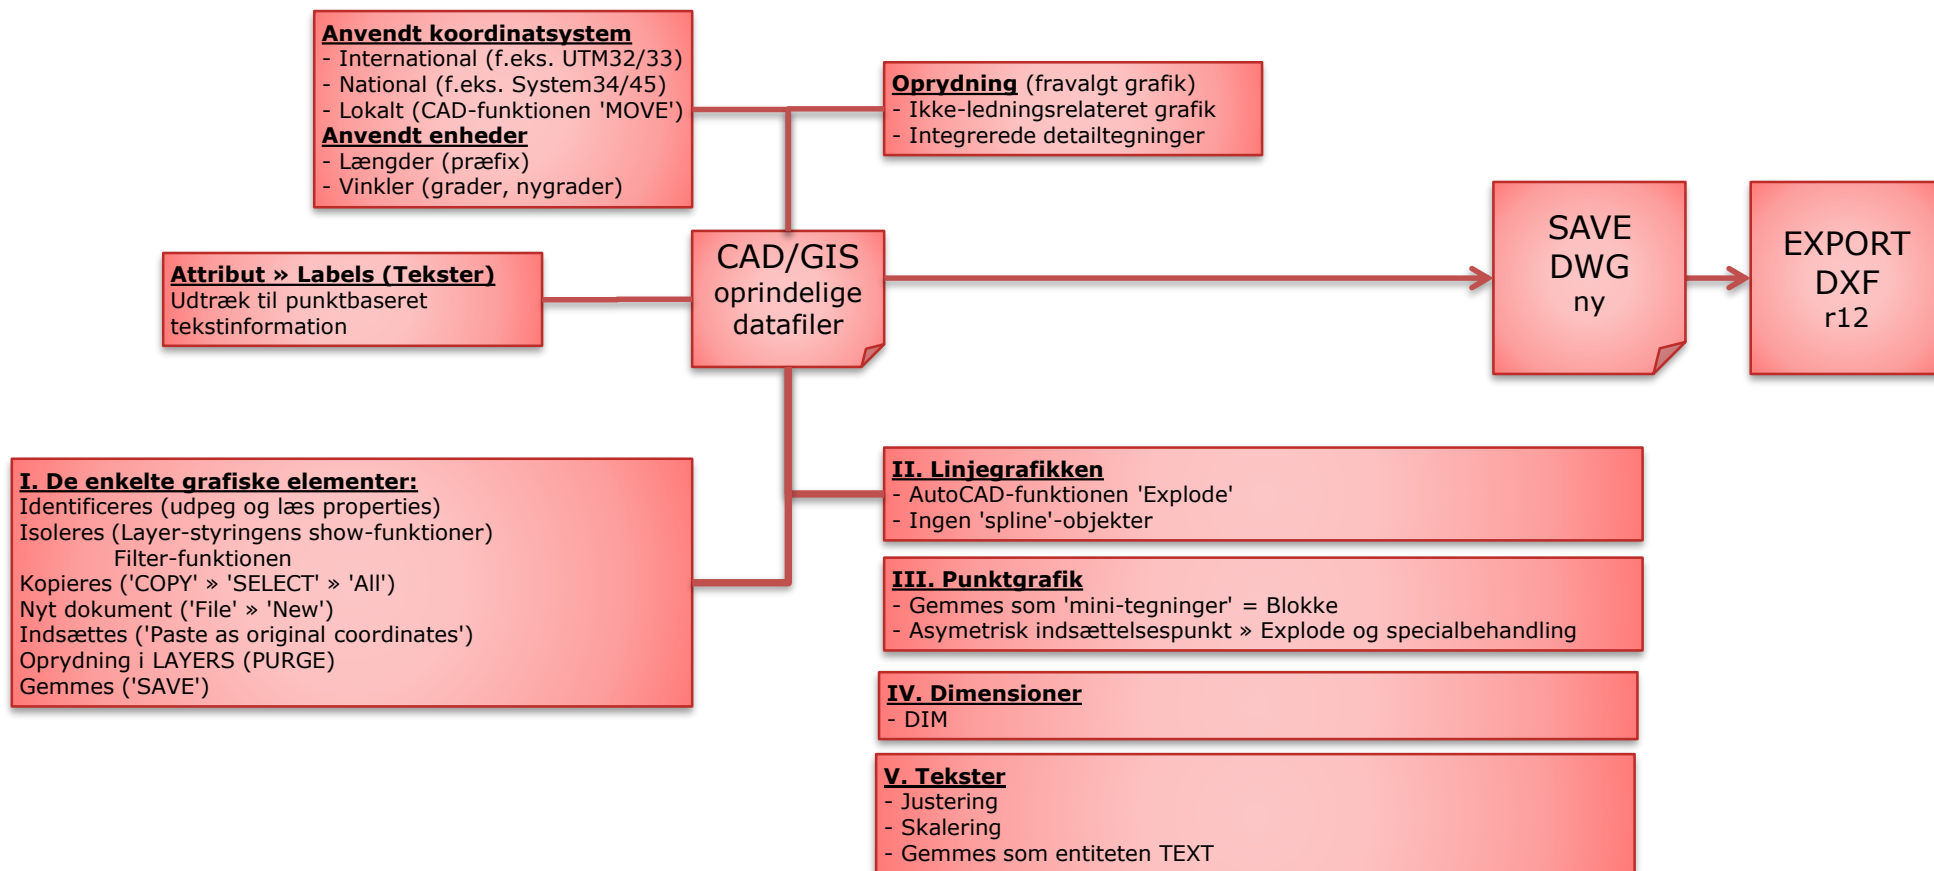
Anvendt koordinatsystem
- International (f.eks. UTM32/33)
- National (f.eks. System34/45)
- Lokalt (CAD-funktionen 'MOVE')
Anvendt enheder
- Længder (præfix)
- Vinkler (grader, nygrader)

Oprydning (fravalgt grafik)
- Ikke-ledningsrelateret grafik
- Integrerede detailtegninger

Attribut » Labels (Tekster)
Udtræk til punktbaseret tekstinformation

CAD/GIS
oprindelige
datafiler

SAVE
DWG
ny

EXPORT
DXF
r12

I. De enkelte grafiske elementer:
Identificeres (udpeg og læs properties)
Isoleres (Layer-styringens show-funktioner)
Filter-funktionen
Kopieres ('COPY' » 'SELECT' » 'All')
Nyt dokument ('File' » 'New')
Indsættes ('Paste as original coordinates')
Oprydning i LAYERS (PURGE)
Gemmes ('SAVE')

II. Linjegrafikken
- AutoCAD-funktionen 'Explode'
- Ingen 'spline'-objekter

III. Punktgrafik
- Gemmes som 'mini-tegninger' = Blokke
- Asymetrisk indsættelsespunkt » Explode og specialbehandling

IV. Dimensioner
- DIM

V. Tekster
- Justering
- Skalering
- Gemmes som entiteten TEXT